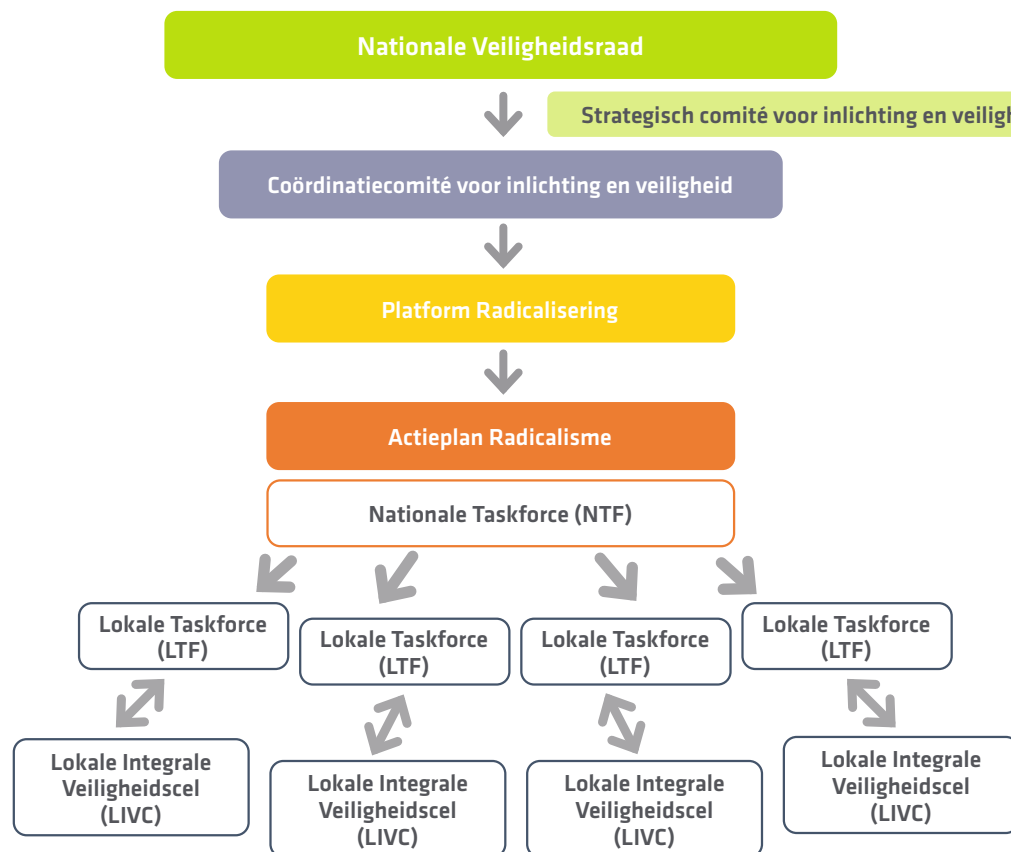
Nationale Veiligheidsraad

Strategisch comité voor inlichting en veiligh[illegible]

Coördinatiecomité voor inlichting en veiligheid

Platform Radicalisering

Actieplan Radicalisme

Nationale Taskforce (NTF)

Lokale Taskforce (LTF)

Lokale Taskforce (LTF)

Lokale Taskforce (LTF)

Lokale Taskforce (LTF)

Lokale Integrale Veiligheidscel (LIVC)

Lokale Integrale Veiligheidscel (LIVC)

Lokale Integrale Veiligheidscel (LIVC)

Lokale Integrale Veiligheidscel (LIVC)